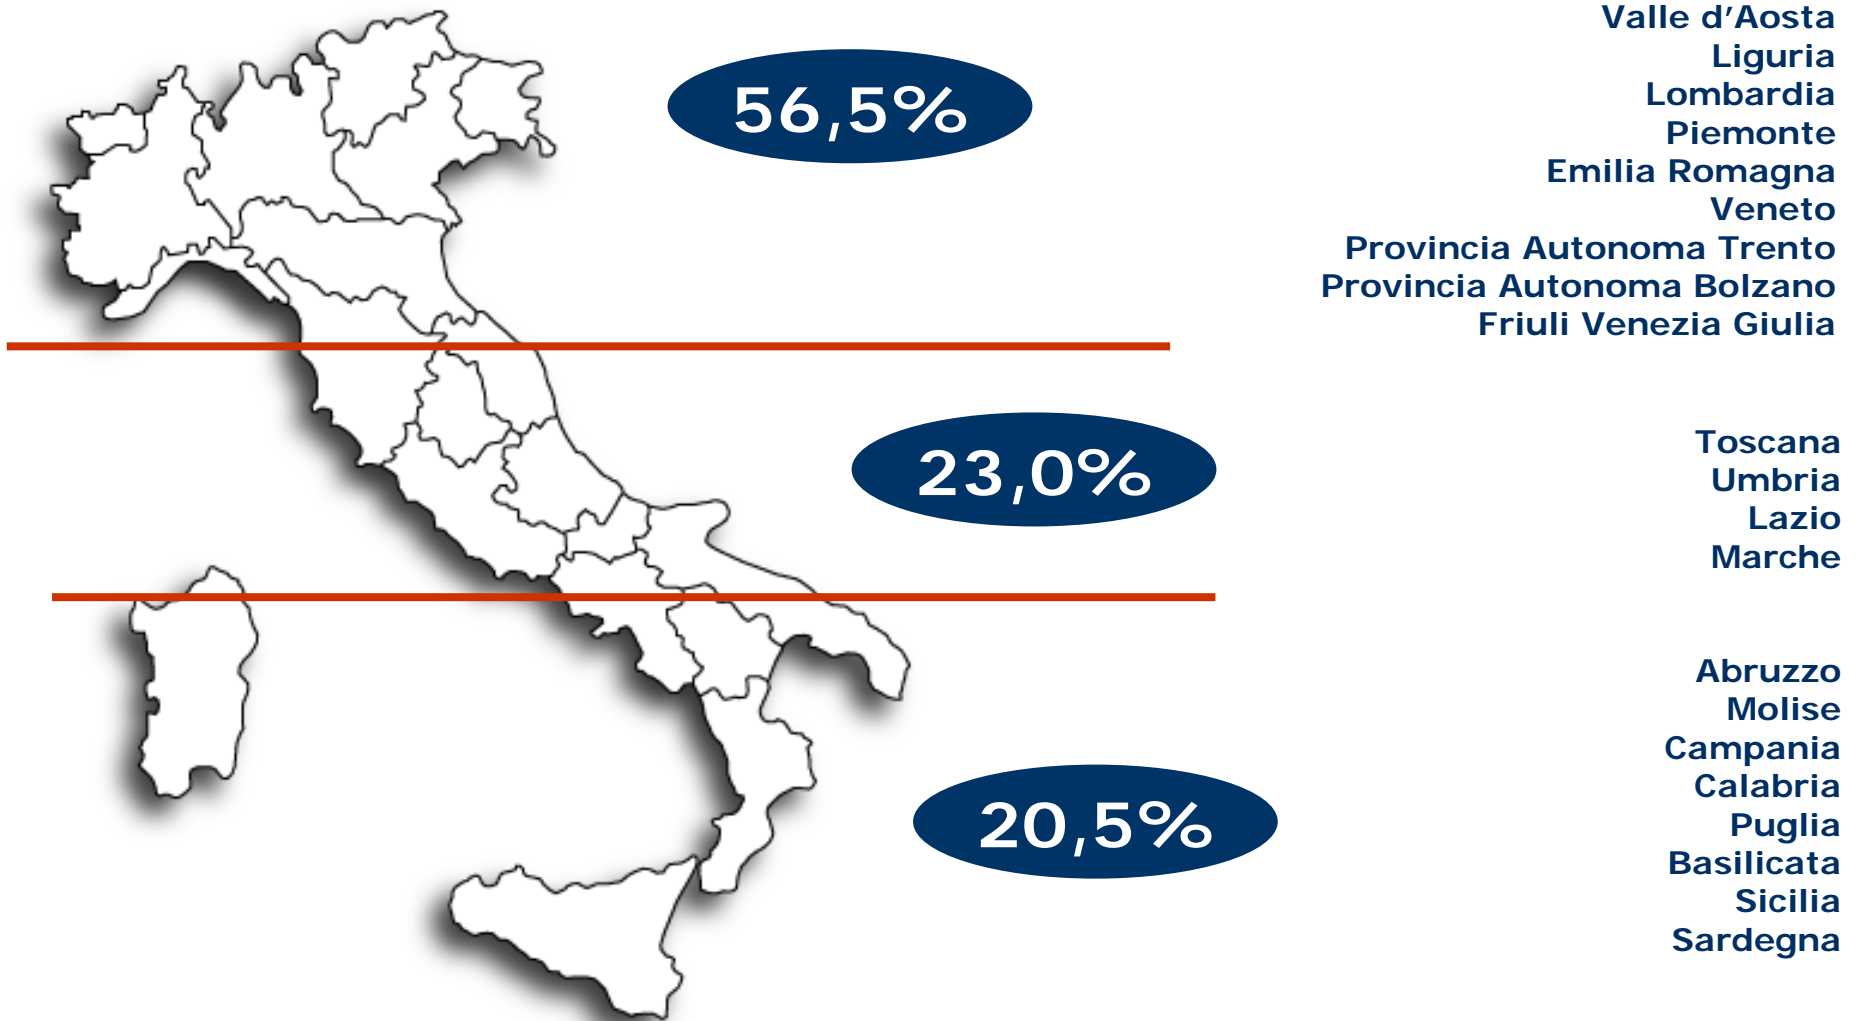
56,5%

Valle d’Aosta
Liguria
Lombardia
Piemonte
Emilia Romagna
Veneto
Provincia Autonoma Trento
Provincia Autonoma Bolzano
Friuli Venezia Giulia

23,0%

Toscana
Umbria
Lazio
Marche

20,5%

Abruzzo
Molise
Campania
Calabria
Puglia
Basilicata
Sicilia
Sardegna